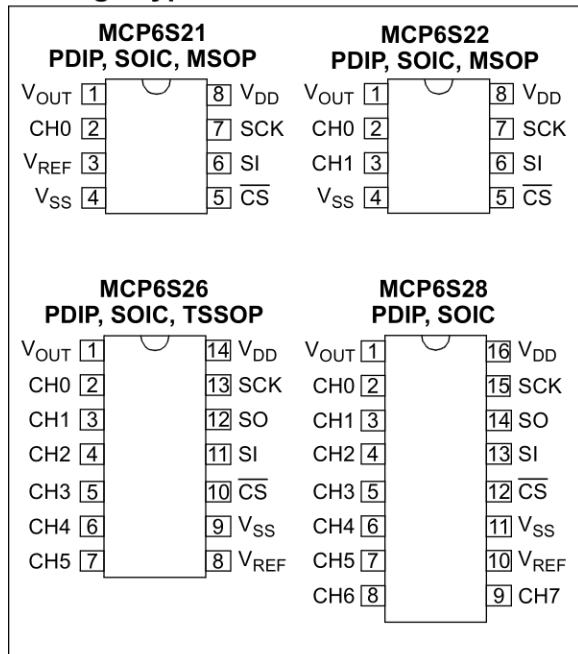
MCP6S21
PDIP, SOIC, MSOP

$V_{OUT}$ 1
CH0 2
$V_{REF}$ 3
$V_{SS}$ 4
8 $V_{DD}$
7 SCK
6 SI
5 $\overline{CS}$

MCP6S22
PDIP, SOIC, MSOP

$V_{OUT}$ 1
CH0 2
CH1 3
$V_{SS}$ 4
8 $V_{DD}$
7 SCK
6 SI
5 $\overline{CS}$

MCP6S26
PDIP, SOIC, TSSOP

$V_{OUT}$ 1
CH0 2
CH1 3
CH2 4
CH3 5
CH4 6
CH5 7
14 $V_{DD}$
13 SCK
12 SO
11 SI
10 $\overline{CS}$
9 $V_{SS}$
8 $V_{REF}$

MCP6S28
PDIP, SOIC

$V_{OUT}$ 1
CH0 2
CH1 3
CH2 4
CH3 5
CH4 6
CH5 7
CH6 8
16 $V_{DD}$
15 SCK
14 SO
13 SI
12 $\overline{CS}$
11 $V_{SS}$
10 $V_{REF}$
9 CH7